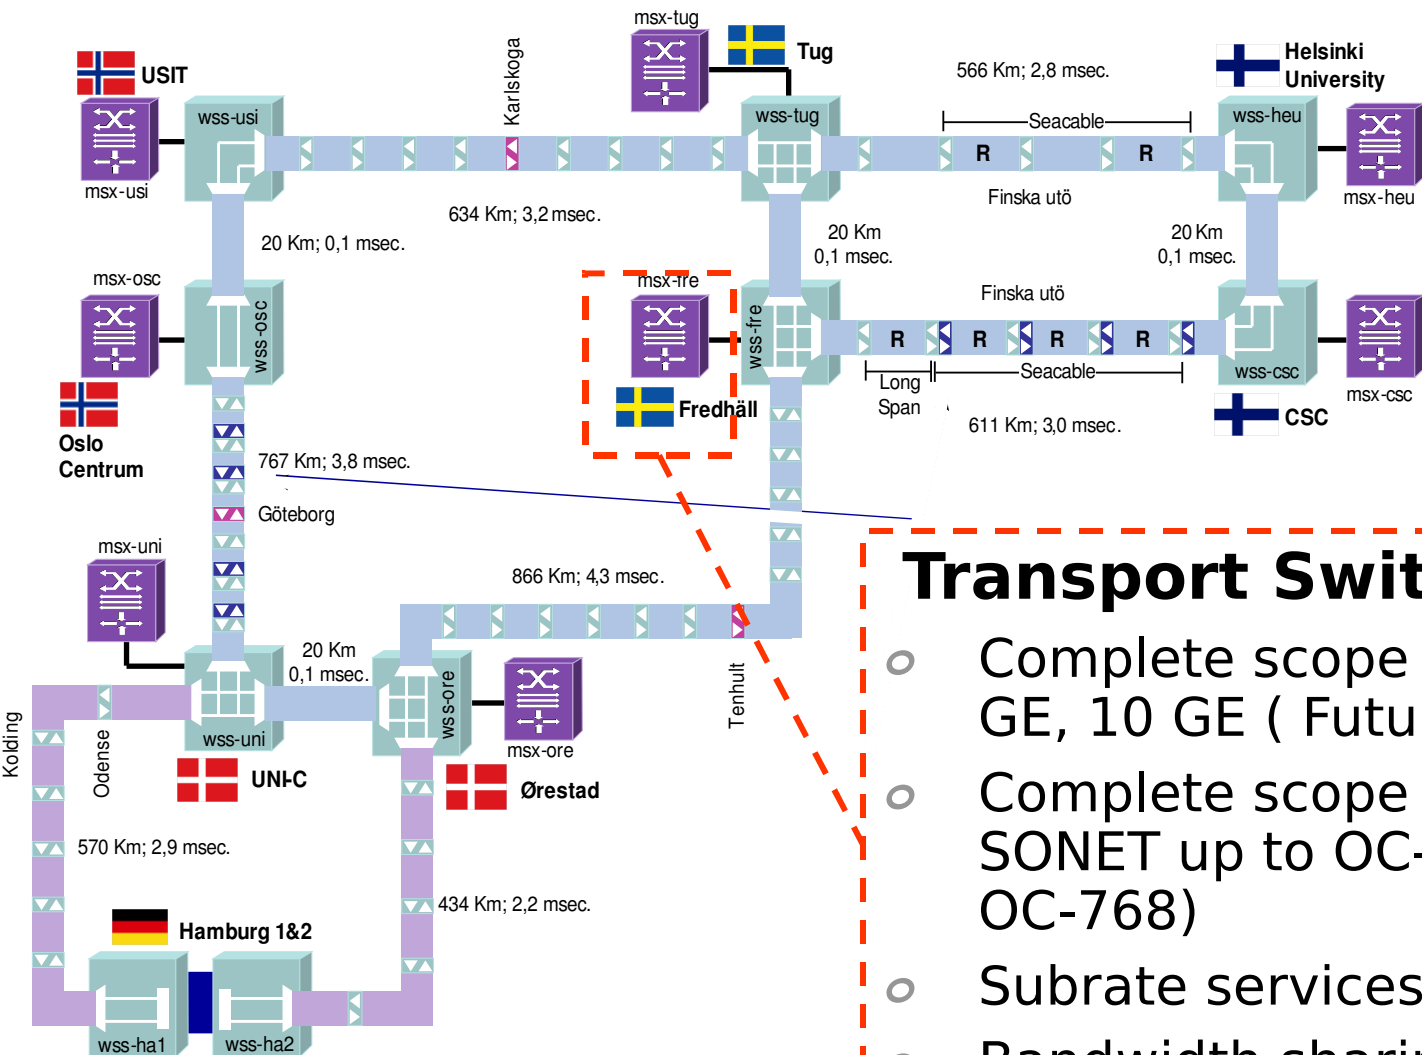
msx-tug
Tug
USIT
Karlskoga
566 Km; 2,8 msec.
Helsinki University
wss-usi
wss-tug
Seacable
wss-heu
R
R
msx-usi
msx-heu
Finska utö
634 Km; 3,2 msec.
20 Km; 0,1 msec.
20 Km 0,1 msec.
20 Km 0,1 msec.
msx-osc
msx-fre
Finska utö
wss-osc
wss-fre
R
R
R
R
wss-csc
Long Span
Seacable
msx-csc
Fredhäll
Oslo Centrum
611 Km; 3,0 msec.
CSC
767 Km; 3,8 msec.
Göteborg
msx-uni
866 Km; 4,3 msec.
Transport Swit
20 Km 0,1 msec.
Complete scope GE, 10 GE ( Futu
Tenhult
Kolding
Odense
wss-uni
wss-ore
msx-ore
UNI-C
Ørestad
Complete scope SONET up to OC- OC-768)
570 Km; 2,9 msec.
434 Km; 2,2 msec.
Hamburg 1&2
Subrate services
wss-ha1
wss-ha2
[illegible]